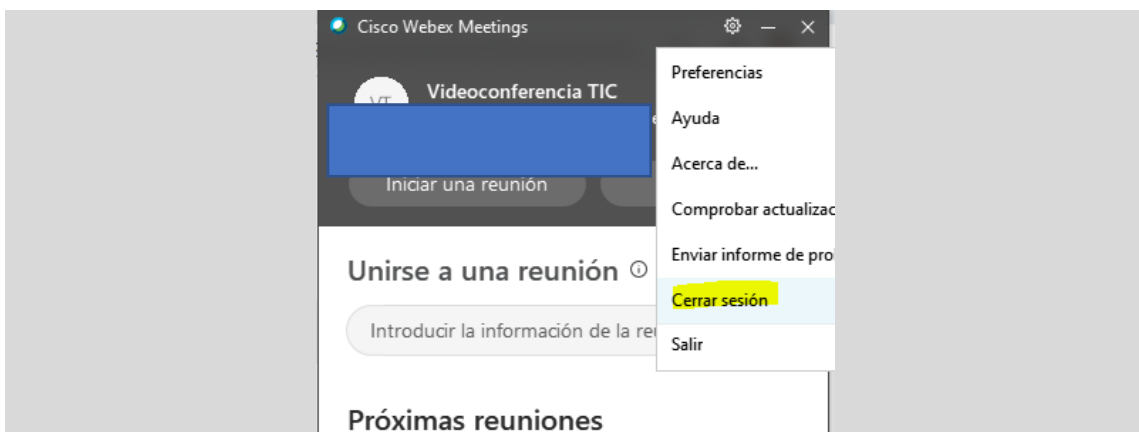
Cisco Webex Meetings

VT

Videoconferencia TIC

Iniciar una reunión

Unirse a una reunión

Introducir la información de la re

Próximas reuniones

Preferencias

Ayuda

Acerca de...

Comprobar actualizac

Enviar informe de pro

Cerrar sesión

Salir